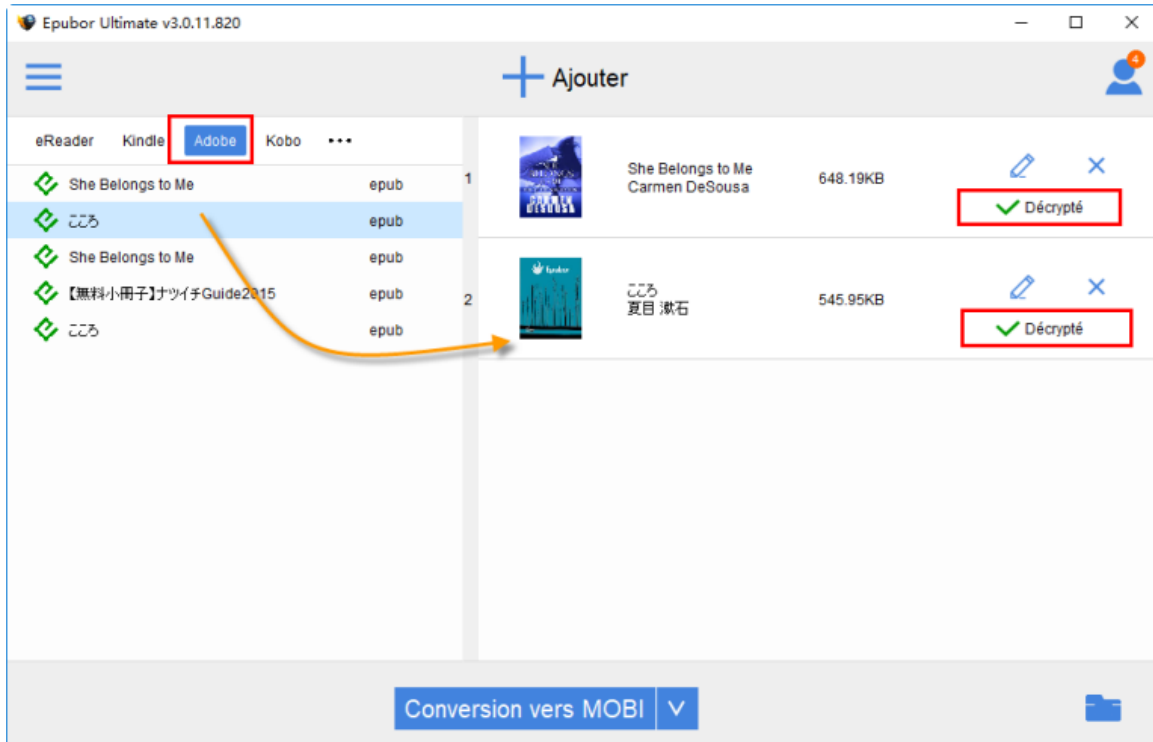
Epubor Ultimate v3.0.11.820

Ajouter

4

eReader Kindle Adobe Kobo •••

She Belongs to Me epub
こころ epub
She Belongs to Me epub
【無料小冊子】ナツイチGuide2015 epub
こころ epub

1
She Belongs to Me
Carmen DeSousa
648.19KB
Décrypté

2
こころ
夏目 漱石
545.95KB
Décrypté

Conversion vers MOBI